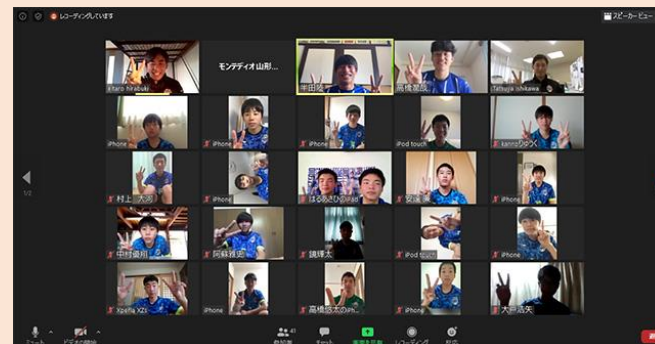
レコーディングしています

スピーカービュー

Kitaro hirabuki

モンテディオ山形...

半田陸

高橋潤

Tatsuya ishikawa

iPhone

iPhone

iPhone

iPod touch

kanno ひゆう

村上 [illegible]

iPhone

はるあき のiPad

安達 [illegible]

iPhone

中村優和

阿蘇雅史

鏡輝太

iPod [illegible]

iPhone

Xperia XZs

iPhone

高橋悠太のiPh...

iPhone

大戸浩矢

1/2

ミュート

ビデオの開始

41
参加者

チャット

画面を共有

レコーディング

反応